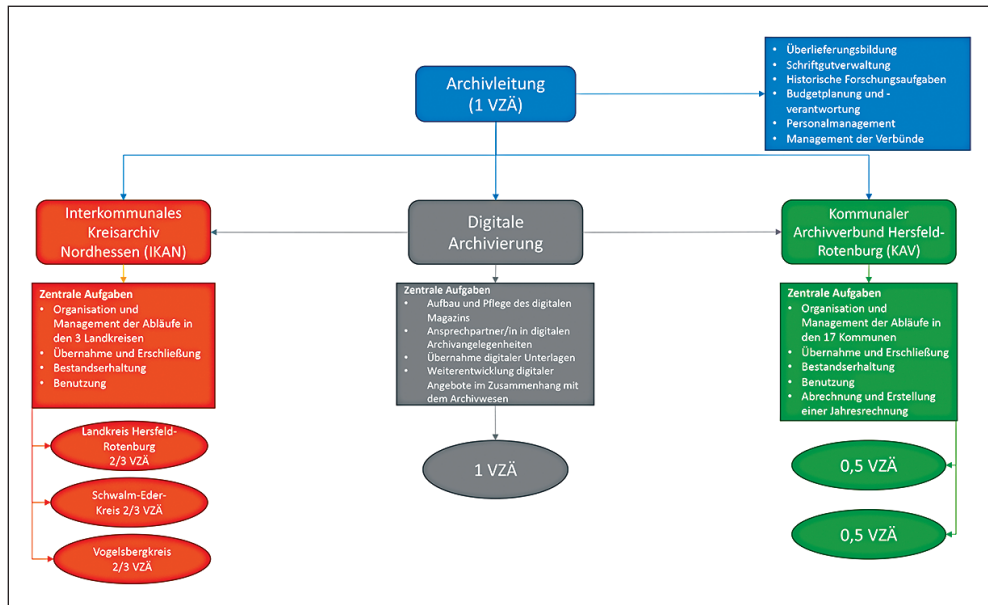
Archivleitung
(1 VZÄ)

- Überlieferungsbildung
- Schriftgutverwaltung
- Historische Forschungsaufgaben
- Budgetplanung und -verantwortung
- Personalmanagement
- Management der Verbünde

Interkommunales Kreisarchiv Nordhessen (IKAN)

Zentrale Aufgaben
- Organisation und Management der Abläufe in den 3 Landkreisen
- Übernahme und Erschließung
- Bestandserhaltung
- Benutzung

Landkreis Hersfeld-Rotenburg 2/3 VZÄ

Schwalm-Eder-Kreis 2/3 VZÄ

Vogelsbergkreis 2/3 VZÄ

Digitale Archivierung

Zentrale Aufgaben
- Aufbau und Pflege des digitalen Magazins
- Ansprechpartner/in in digitalen Archivangelegenheiten
- Übernahme digitaler Unterlagen
- Weiterentwicklung digitaler Angebote im Zusammenhang mit dem Archivwesen

1 VZÄ

Kommunaler Archivverbund Hersfeld-Rotenburg (KAV)

Zentrale Aufgaben
- Organisation und Management der Abläufe in den 17 Kommunen
- Übernahme und Erschließung
- Bestandserhaltung
- Benutzung
- Abrechnung und Erstellung einer Jahresrechnung

0,5 VZÄ

0,5 VZÄ